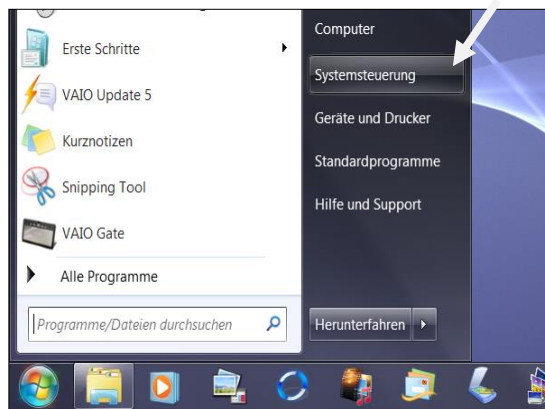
Erste Schritte
VAIO Update 5
Kurznotizen
Snipping Tool
VAIO Gate
Alle Programme
Programme/Dateien durchsuchen
Computer
Systemsteuerung
Geräte und Drucker
Standardprogramme
Hilfe und Support
Herunterfahren